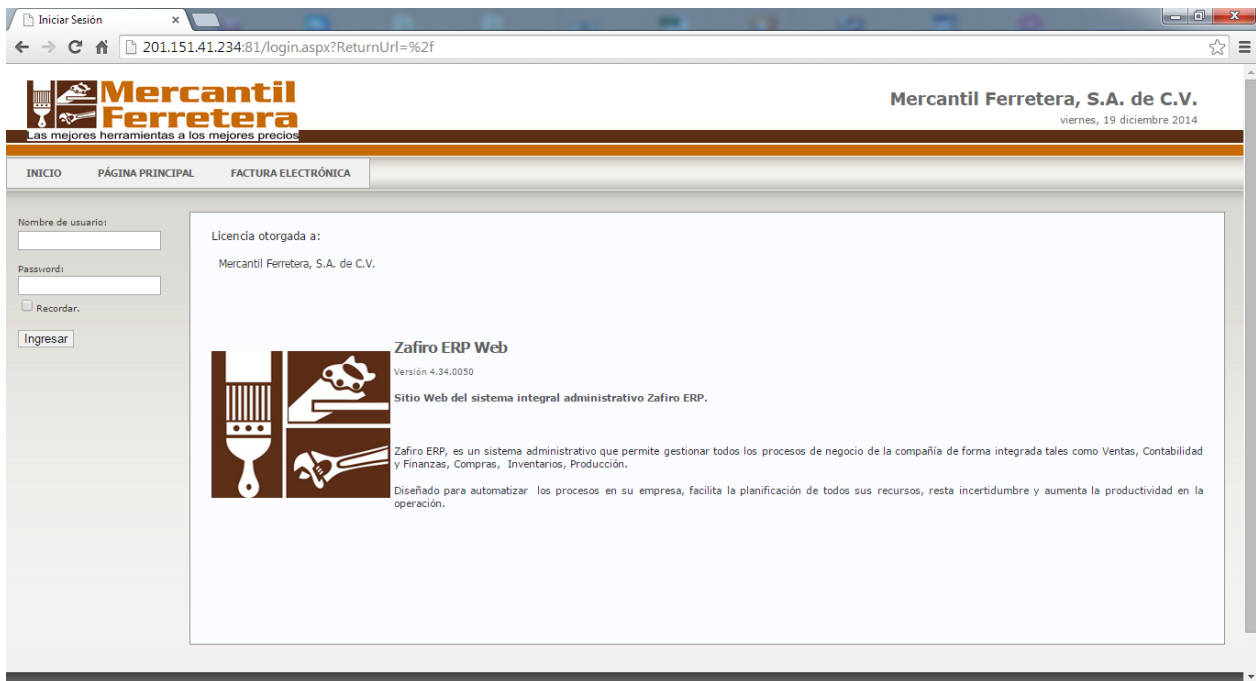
Iniciar Sesión ×

201.151.41.234:81/login.aspx?ReturnUrl=%2f

Mercantil Ferretera
Las mejores herramientas a los mejores precios

Mercantil Ferretera, S.A. de C.V.
viernes, 19 diciembre 2014

INICIO PÁGINA PRINCIPAL FACTURA ELECTRÓNICA

Nombre de usuario:

Password:

Recordar.

Ingresar

Licencia otorgada a:

Mercantil Ferretera, S.A. de C.V.

Zafiro ERP Web

Versión 4.34.0050

Sitio Web del sistema integral administrativo Zafiro ERP.

Zafiro ERP, es un sistema administrativo que permite gestionar todos los procesos de negocio de la compañía de forma integrada tales como Ventas, Contabilidad y Finanzas, Compras, Inventarios, Producción.

Diseñado para automatizar los procesos en su empresa, facilita la planificación de todos sus recursos, resta incertidumbre y aumenta la productividad en la operación.